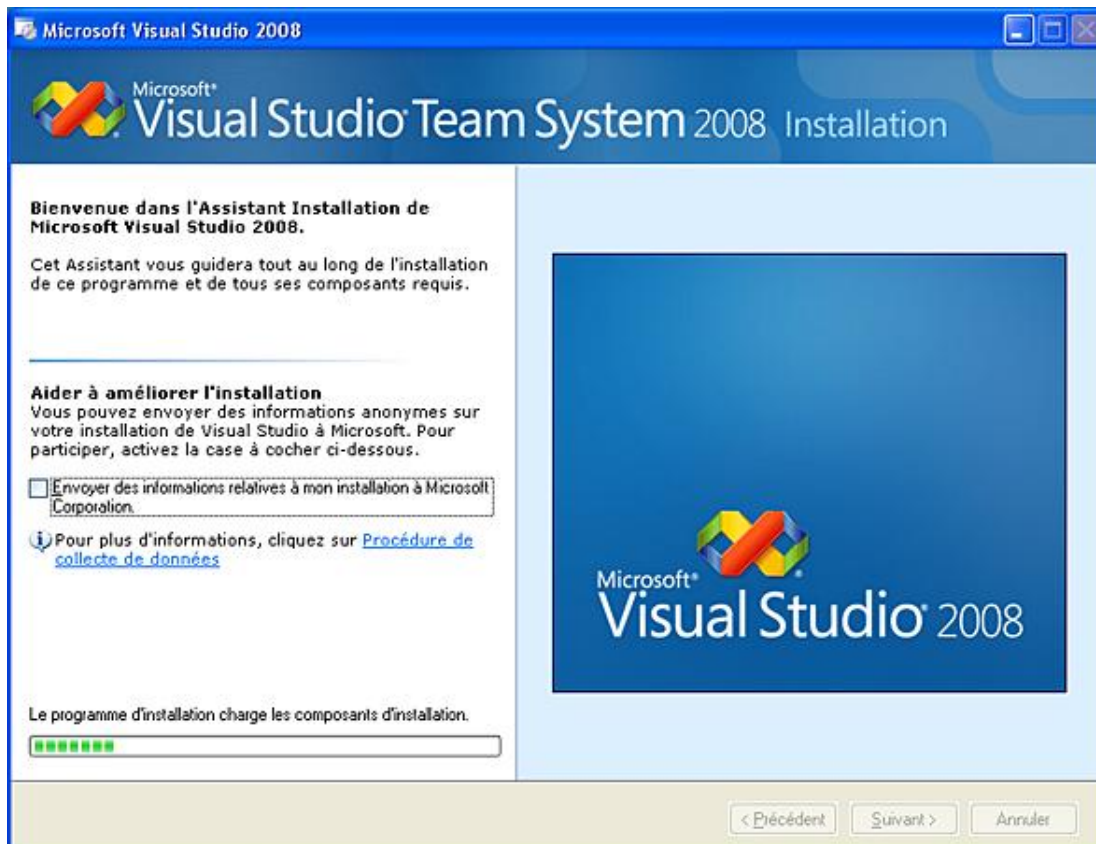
Microsoft Visual Studio 2008

Microsoft® Visual Studio Team System 2008 Installation

Bienvenue dans l'Assistant Installation de Microsoft Visual Studio 2008.

Cet Assistant vous guidera tout au long de l'installation de ce programme et de tous ses composants requis.

Aider à améliorer l'installation
Vous pouvez envoyer des informations anonymes sur votre installation de Visual Studio à Microsoft. Pour participer, activez la case à cocher ci-dessous.

Envoyer des informations relatives à mon installation à Microsoft Corporation.

Pour plus d'informations, cliquez sur Procédure de collecte de données

Microsoft® Visual Studio® 2008

Le programme d'installation charge les composants d'installation.

< Précédent
Suivant >
Annuler